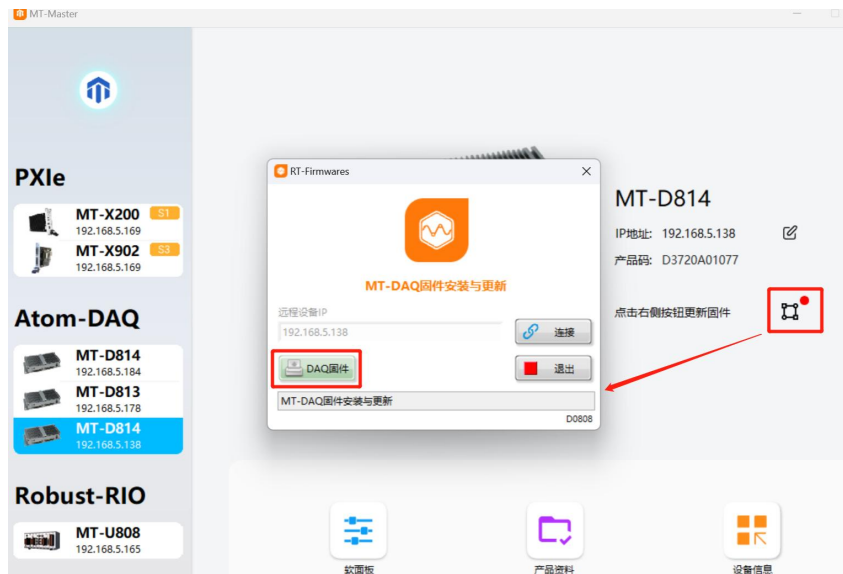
MT-Master

PXIe

MT-X200 S1
192.168.5.169

MT-X902 S3
192.168.5.169

Atom-DAQ

MT-D814
192.168.5.184

MT-D813
192.168.5.178

MT-D814
192.168.5.138

Robust-RIO

MT-U808
192.168.5.165

RT-Firmwares

MT-DAQ固件安装与更新

远程设备IP
192.168.5.138

连接

DAQ固件

退出

MT-DAQ固件安装与更新

D0808

MT-D814

IP地址: 192.168.5.138

产品码: D3720A01077

点击右侧按钮更新固件

软面板

产品资料

设备信息